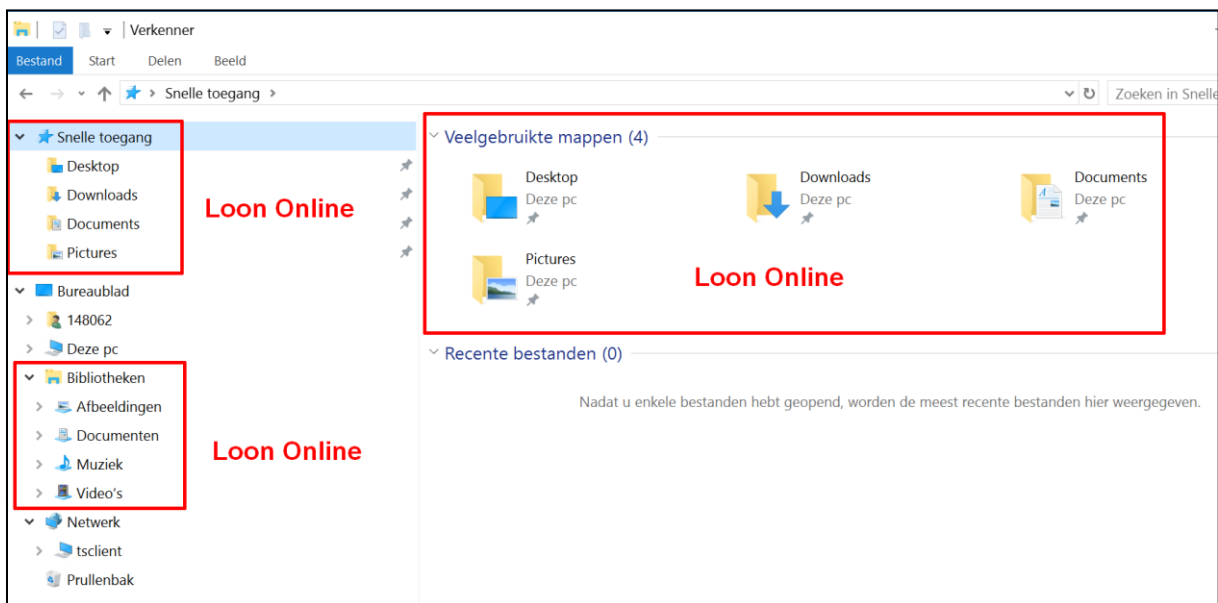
Verkenner

Bestand Start Delen Beeld

Snelle toegang

Zoeken in Snelle

Snelle toegang
Desktop
Downloads
Documents
Pictures

Loon Online

Bureaublad
148062
Deze pc
Bibliotheken
Afbeeldingen
Documenten
Muziek
Video's

Loon Online

Netwerk
tsclient
Prullenbak

Veelgebruikte mappen (4)

Desktop
Deze pc

Downloads
Deze pc

Documents
Deze pc

Pictures
Deze pc

Loon Online

Recente bestanden (0)

Nadat u enkele bestanden hebt geopend, worden de meest recente bestanden hier weergegeven.